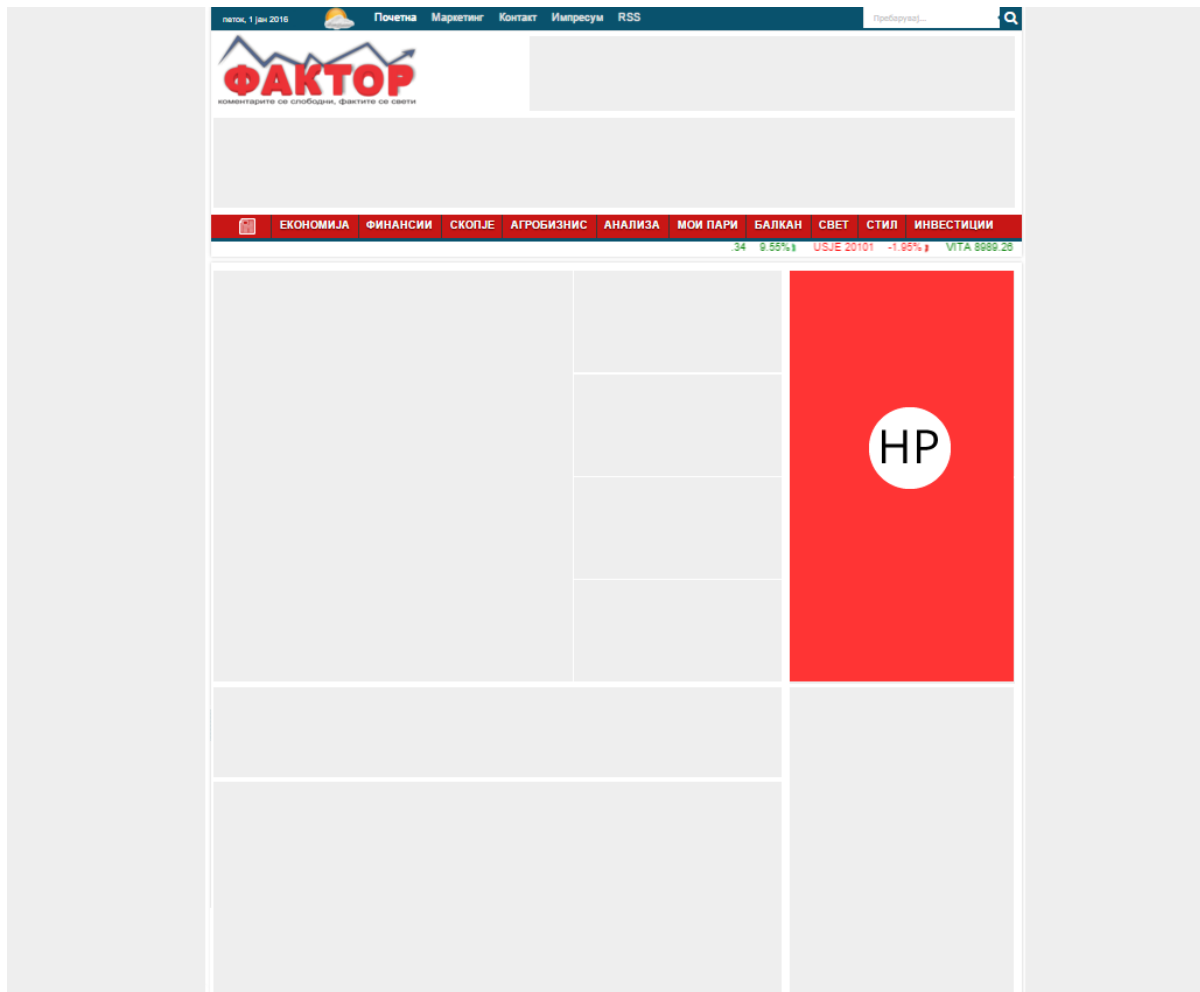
петок, 1 јан 2016 Почетна Маркетинг Контакт Импресум RSS

Пребарувај...

ФАКТОР
коментарите се слободни, фактите се свети

ЕКОНОМИЈА ФИНАНСИИ СКОПЈЕ АГРОБИЗНИС АНАЛИЗА МОИ ПАРИ БАЛКАН СВЕТ СТИЛ ИНВЕСТИЦИИ

.34 9.55% USJE 20101 -1.95% VITA 8989.26

HP